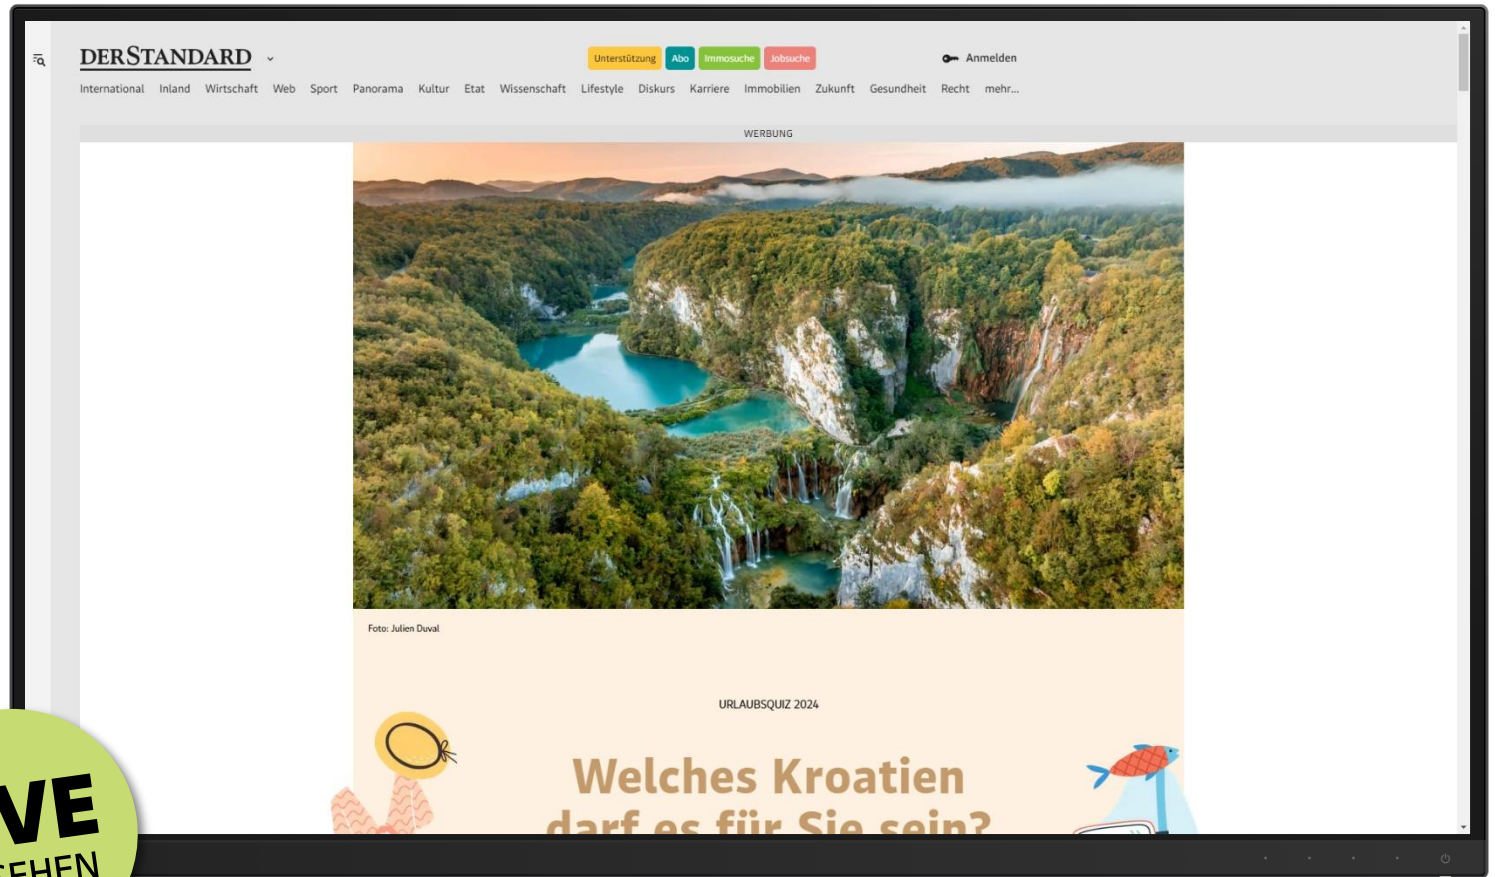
DERSTANDARD

Unterstützung Abo Immosuche Jobsuche

Anmelden

International Inland Wirtschaft Web Sport Panorama Kultur Etat Wissenschaft Lifestyle Diskurs Karriere Immobilien Zukunft Gesundheit Recht mehr...

WERBUNG

Foto: Julien Duval

URLAUBSQUIZ 2024

Welches Kroatien darf es für Sie sein?

VE
EHEN